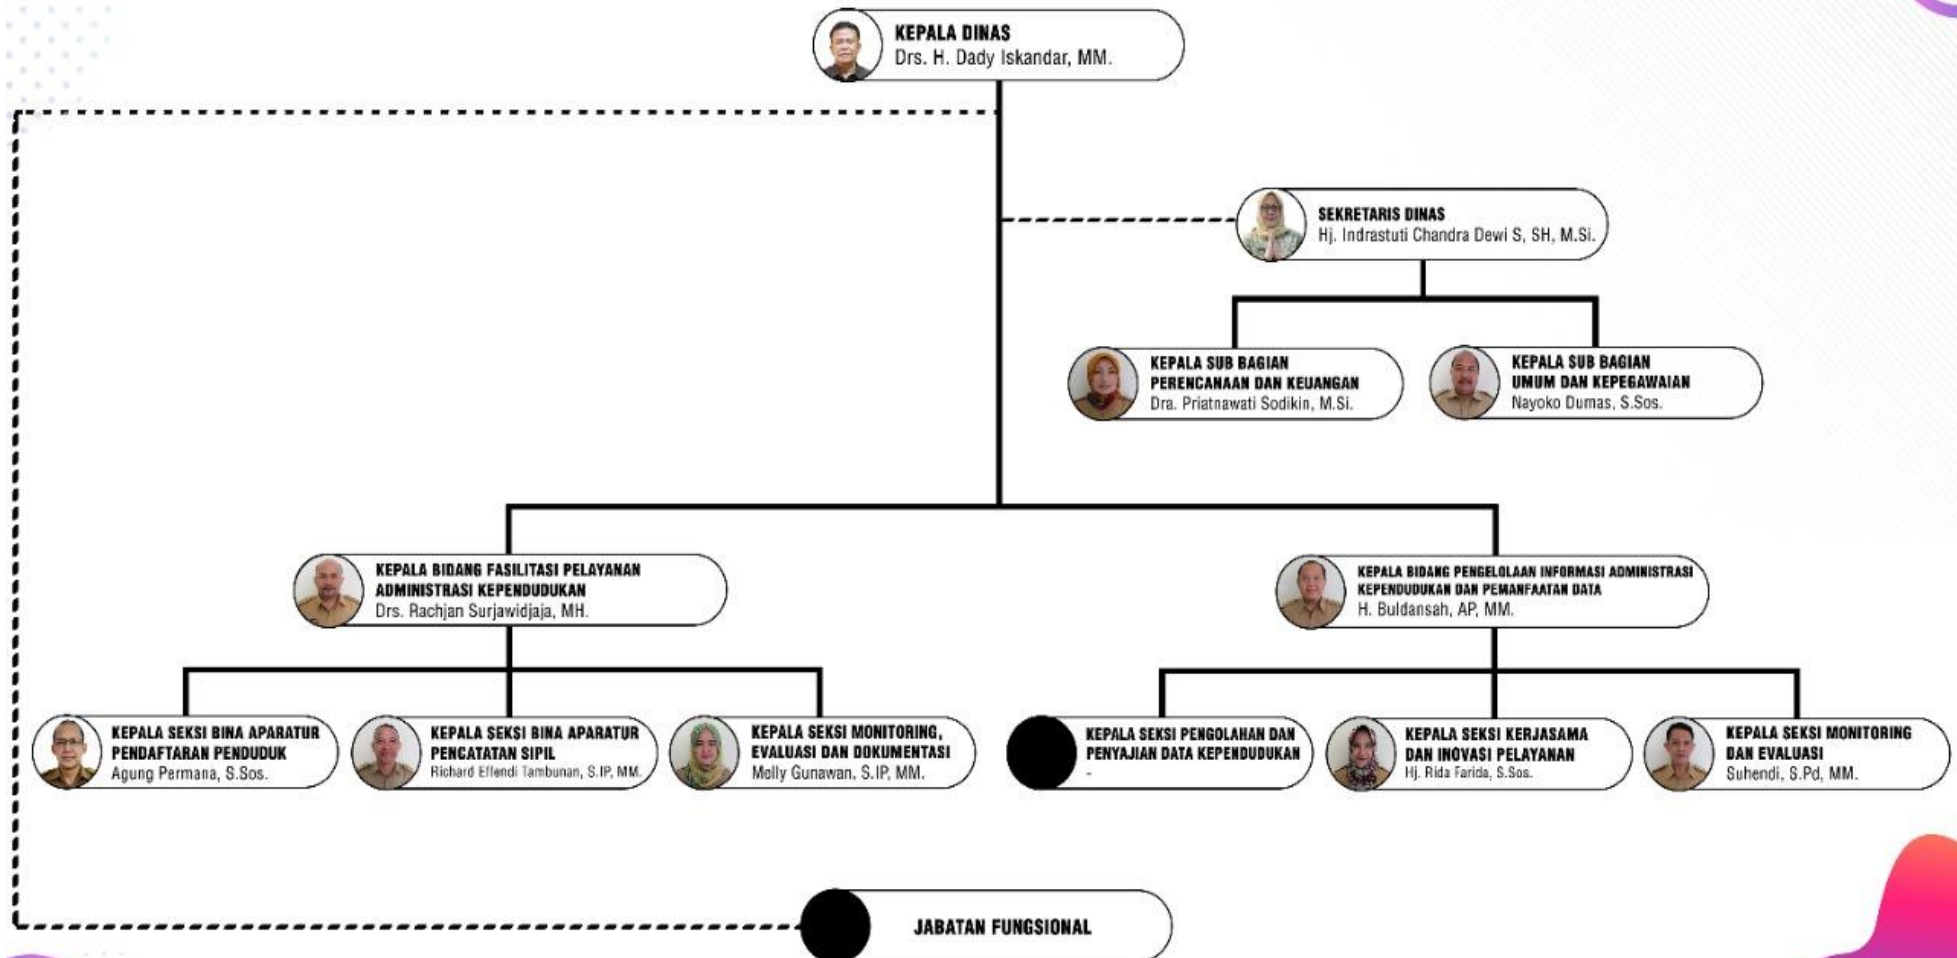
KEPALA DINAS
Drs. H. Dady Iskandar, MM.

SEKRETARIS DINAS
Hj. Indrastuti Chandra Dewi S, SH, M.Si.

KEPALA SUB BAGIAN PERENCANAAN DAN KEUANGAN
Dra. Priatnawati Sodikin, M.Si.

KEPALA SUB BAGIAN UMUM DAN KEPEGAWAIAN
Nayoko Dumas, S.Sos.

KEPALA BIDANG FASILITASI PELAYANAN ADMINISTRASI KEPENDUDUKAN
Drs. Rachjan Surjawidjaja, MH.

KEPALA BIDANG PENGELOLAAN INFORMASI ADMINISTRASI KEPENDUDUKAN DAN PEMANFAATAN DATA
H. Buldansah, AP, MM.

KEPALA SEKSI BINA APARATUR PENDAFTARAN PENDUDUK
Agung Permana, S.Sos.

KEPALA SEKSI BINA APARATUR PENCATATAN SIPIL
Richard Effendi Tambunan, S.IP, MM.

KEPALA SEKSI MONITORING, EVALUASI DAN DOKUMENTASI
Melly Gunawan, S.IP, MM.

KEPALA SEKSI PENGOLAHAN DAN PENYAJIAN DATA KEPENDUDUKAN
-

KEPALA SEKSI KERJASAMA DAN INOVASI PELAYANAN
Hj. Rida Farida, S.Sos.

KEPALA SEKSI MONITORING DAN EVALUASI
Suhendi, S.Pd, MM.

JABATAN FUNGSIONAL